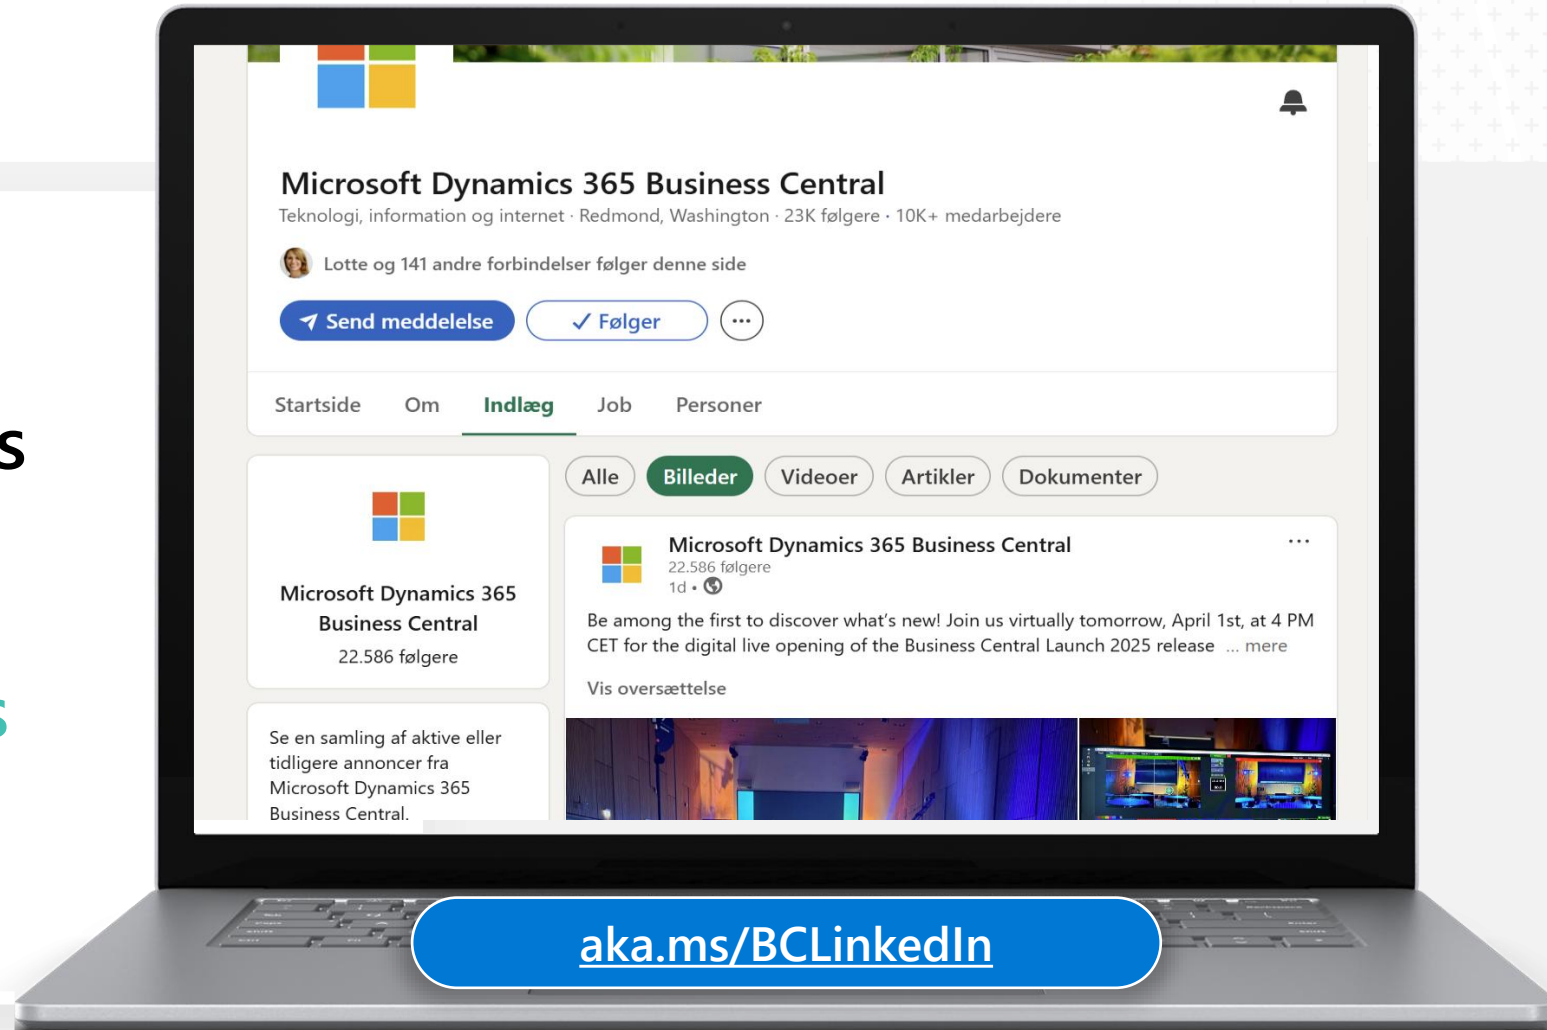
s

s

Microsoft Dynamics 365 Business Central
Teknologi, information og internet · Redmond, Washington · 23K følgere · 10K+ medarbejdere

Lotte og 141 andre forbindelser følger denne side

Send meddelelse
✓ Følger
···

Startside
Om
Indlæg
Job
Personer

Microsoft Dynamics 365 Business Central
22.586 følgere

Se en samling af aktive eller tidligere annoncer fra Microsoft Dynamics 365 Business Central.

Alle
Billeder
Videoer
Artikler
Dokumenter

Microsoft Dynamics 365 Business Central
22.586 følgere
1d •
···

Be among the first to discover what's new! Join us virtually tomorrow, April 1st, at 4 PM CET for the digital live opening of the Business Central Launch 2025 release ... mere

Vis oversættelse

aka.ms/BCLinkedIn